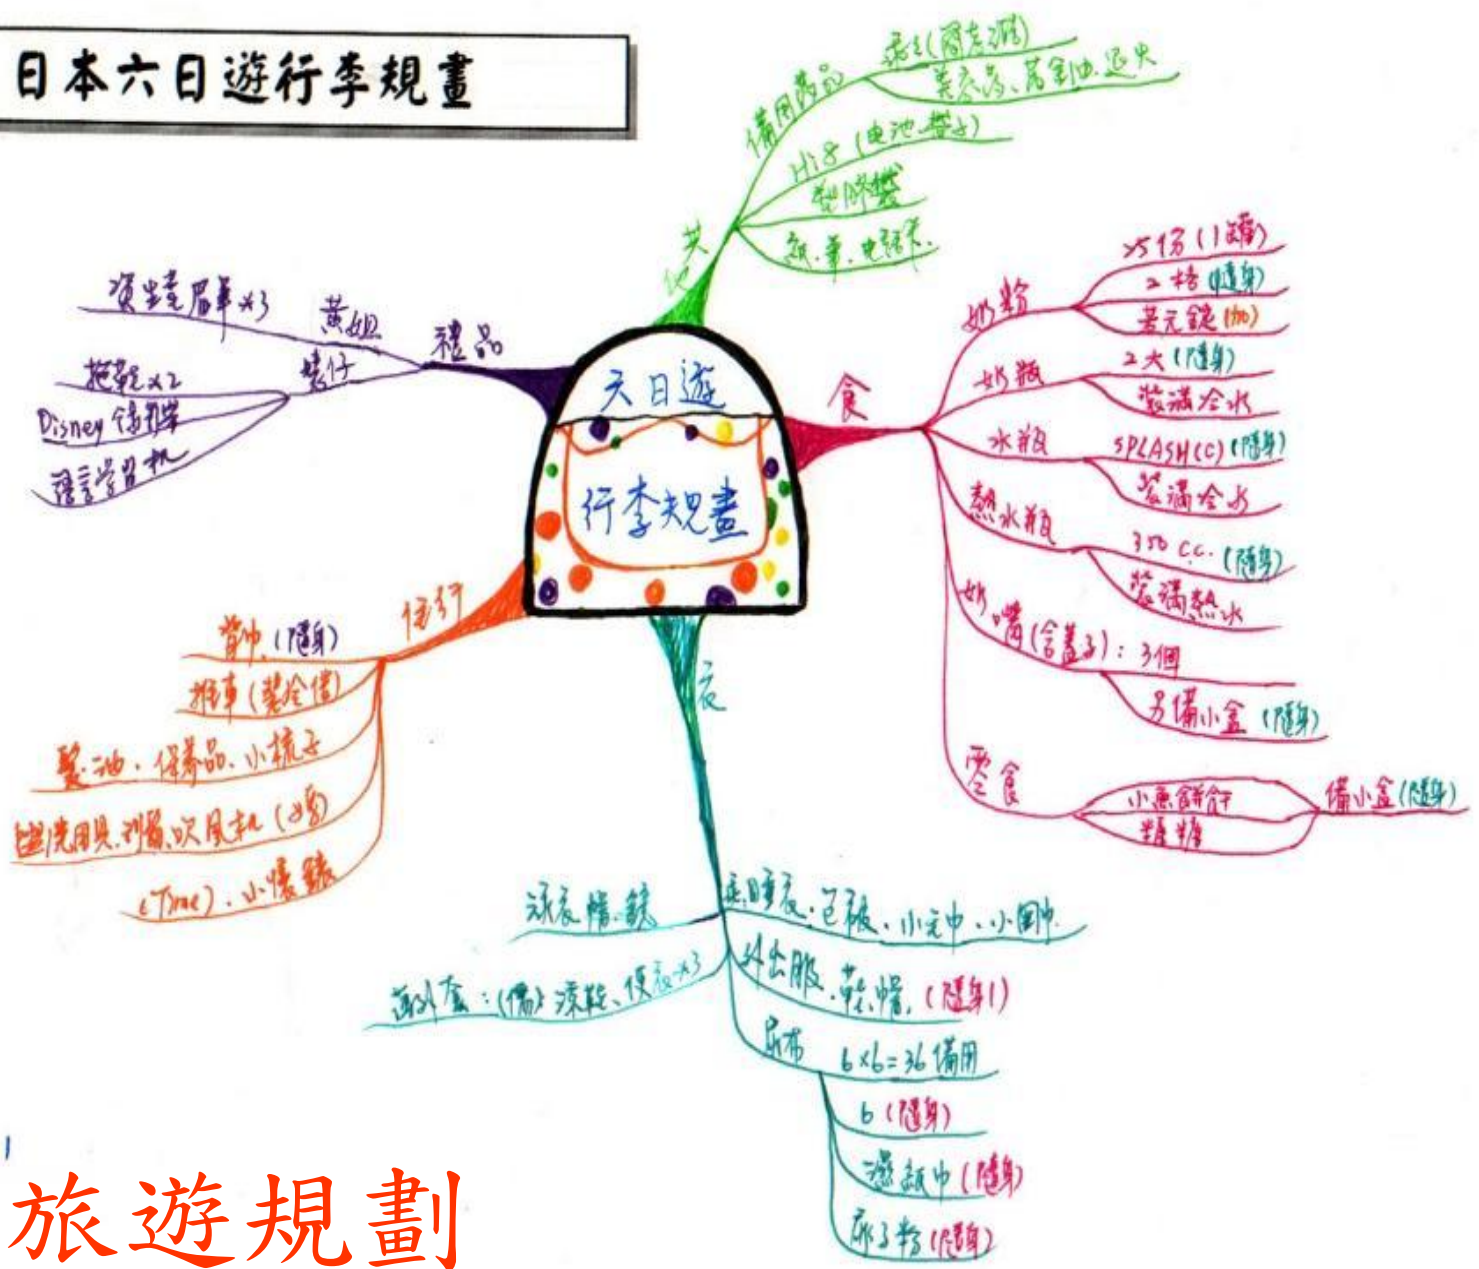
日本六日遊行李規畫

六日遊
行李規畫

其他
備用藥品
藥包(醫生開)
萬金油、萬金油、退火
Hi 8 (電池、帶子)
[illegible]
紙、筆、電話本

食
奶粉
×5份(1罐)
2格(隨身)
量元組(加)
奶瓶
2大(隨身)
裝滿冷水
水瓶
SPLASH(C)(隨身)
裝滿冷水
熱水瓶
350 cc. (隨身)
裝滿熱水
奶嘴(含蓋子):3個
另備小盒(隨身)
零食
小魚餅乾
糖糖
備小盒(隨身)

衣
睡衣、毛被、小毛巾、小圍巾
外出服、鞋帽(隨身)
尿布
6×6=36 備用
6(隨身)
濕紙巾(隨身)
痱子粉(隨身)
泳衣、帽、鏡
避孕套:(備)滾輪、保溫×3

住行
背巾(隨身)
推車(裝冷儲)
髮油、保養品、小梳子
盥洗用具、刮鬍、吹風機(公)
(Time)、小懷錶

禮品
黃姐
資生堂眉筆×3
甥仔
把玩×2
Disney 信用卡
遊戲學習機

旅遊規劃